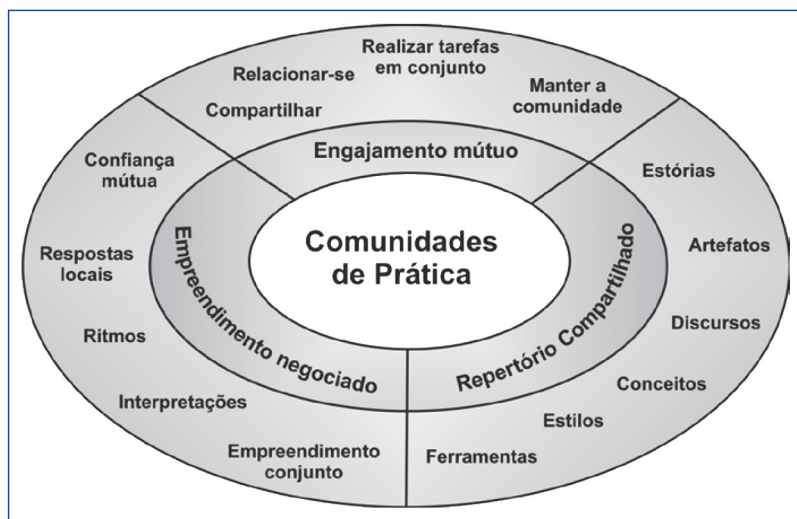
Realizar tarefas em conjunto

Relacionar-se

Manter a comunidade

Compartilhar

Engajamento mútuo

Confiança mútua

Estórias

Comunidades de Prática

Empreendimento negociado

Repertório Compartilhado

Respostas locais

Artefatos

Ritmos

Discursos

Conceitos

Interpretações

Estilos

Empreendimento conjunto

Ferramentas